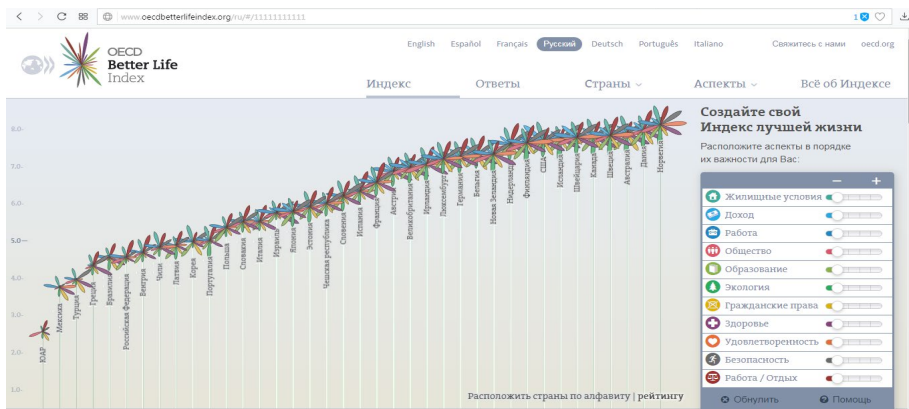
www.oecdbetterlifeindex.org/ru/#/11111111111

OECD Better Life Index

English Español Français Русский Deutsch Português Italiano Свяжитесь с нами oecd.org

Индекс Ответы Страны Аспекты Всё об Индексе

8.0
7.0
6.0
5.0
4.0
3.0
2.0
1.0

ЮАР
Мексика
Турция
Греция
Бразилия
Российская Федерация
Венгрия
Чили
Латвия
Корея
Португалия
Польша
Словакия
Италия
Израиль
Япония
Эстония
Чешская республика
Словения
Испания
Франция
Австрия
Великобритания
Ирландия
Люксембург
Германия
Бельгия
Новая Зеландия
Нидерланды
Финляндия
США
Исландия
Швейцария
Канада
Швеция
Австралия
Дания
Норвегия

Расположить страны по алфавиту | рейтингу

Создайте свой Индекс лучшей жизни

Расположите аспекты в порядке их важности для Вас:

Жилищные условия
Доход
Работа
Общество
Образование
Экология
Гражданские права
Здоровье
Удовлетворенность
Безопасность
Работа / Отдых

Обнулить Помощь